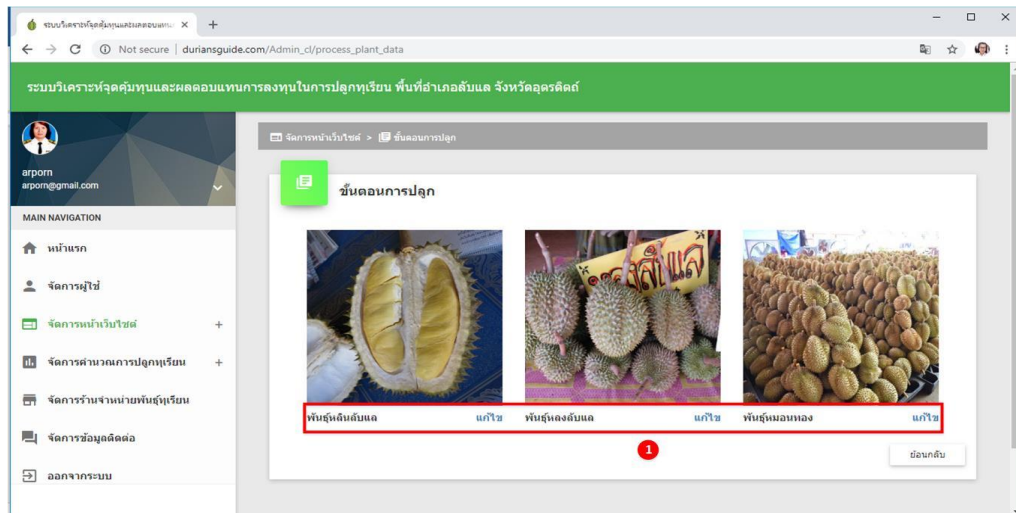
ระบบวิเคราะห์จุดคุ้มทุนและผลตอบแทน ×
+

Not secure | duriansguide.com/Admin_cl/process_plant_data

ระบบวิเคราะห์จุดคุ้มทุนและผลตอบแทนการลงทุนในการปลูกทุเรียน พื้นที่อำเภอลับแล จังหวัดอุตรดิตถ์

arporn
arporn@gmail.com

MAIN NAVIGATION

หน้าแรก

จัดการผู้ใช้

จัดการหน้าเว็บไซต์ +

จัดการคำนวณการปลูกทุเรียน +

จัดการร้านจำหน่ายพันธุ์ทุเรียน

จัดการข้อมูลติดต่อ

ออกจากระบบ

จัดการหน้าเว็บไซต์ > ขั้นตอนการปลูก

ขั้นตอนการปลูก

พันธุ์หลินลับแล แก้ไข

พันธุ์หลงลับแล แก้ไข

พันธุ์หมอนทอง แก้ไข

1

ย้อนกลับ